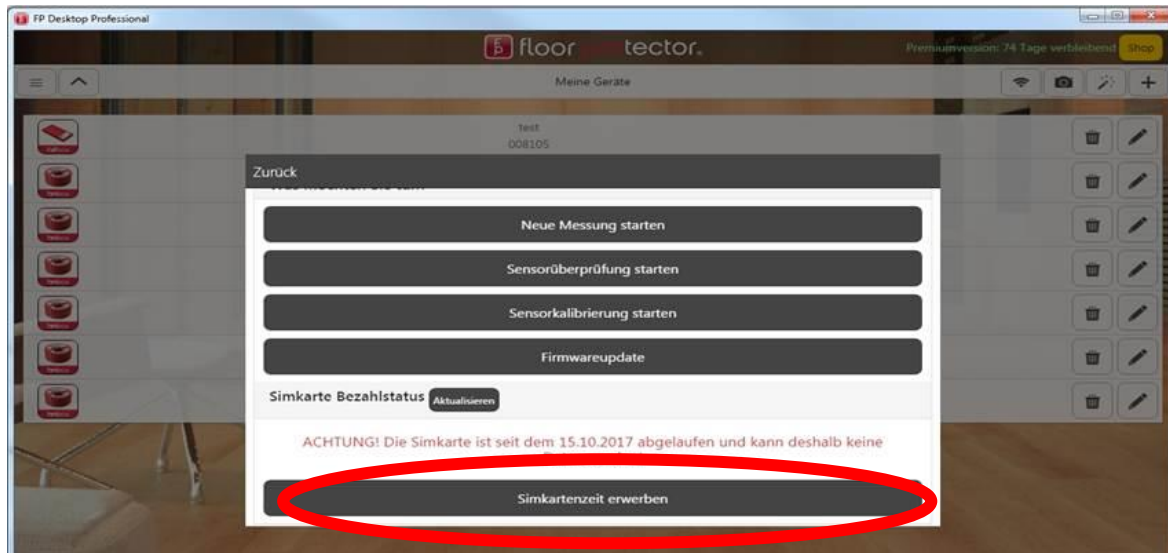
FP Desktop Professional

floor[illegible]tector.

Premiumversion: 74 Tage verbleibend

Shop

Meine Geräte

test
008105

Zurück

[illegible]

Neue Messung starten

Sensorüberprüfung starten

Sensorkalibrierung starten

Firmwareupdate

Simkarte Bezahlstatus

Aktualisieren

ACHTUNG! Die Simkarte ist seit dem 15.10.2017 abgelaufen und kann deshalb keine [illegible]

Simkartenzeit erwerben